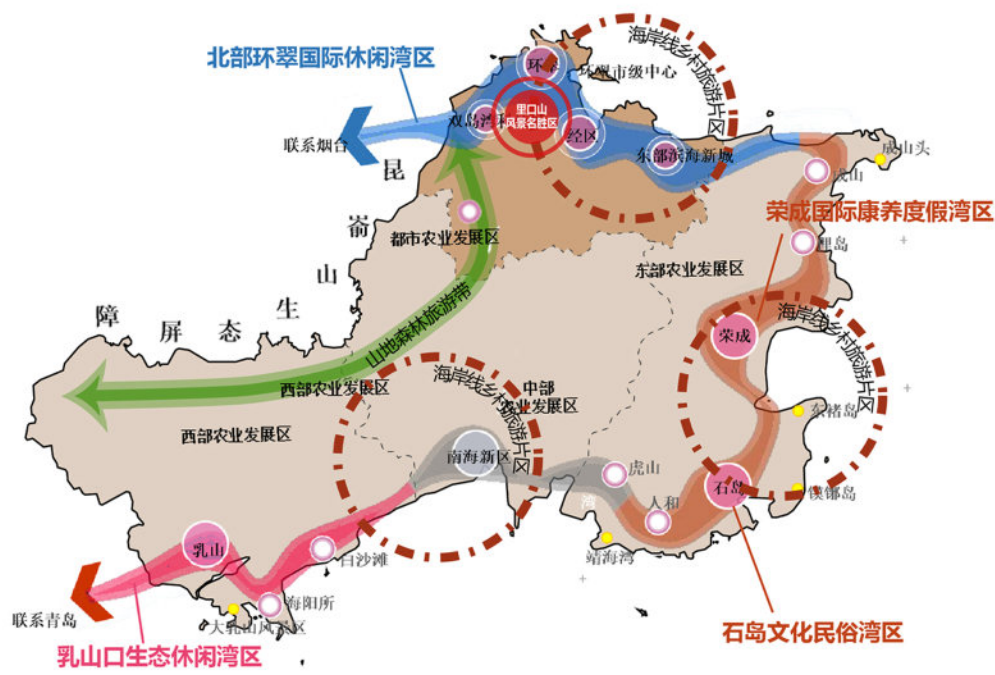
北部环翠国际休闲湾区

海岸线乡村旅游片区

环翠

环翠市级中心

里口山风景名胜区

双岛湾

经区

联系烟台

东部滨海新城

成山头

昆

嵛

山

生

态

屏

障

都市农业发展区

荣成国际康养度假湾区

里岛

东部农业发展区

山地森林旅游带

海岸线乡村旅游片区

荣成

西部农业发展区

海岸线乡村旅游片区

中部农业发展区

西部农业发展区

东楮岛

南海新区

虎山

石岛

镆铘岛

人和

乳山

白沙滩

靖海湾

联系青岛

海阳所

大乳山风景区

乳山口生态休闲湾区

石岛文化民俗湾区